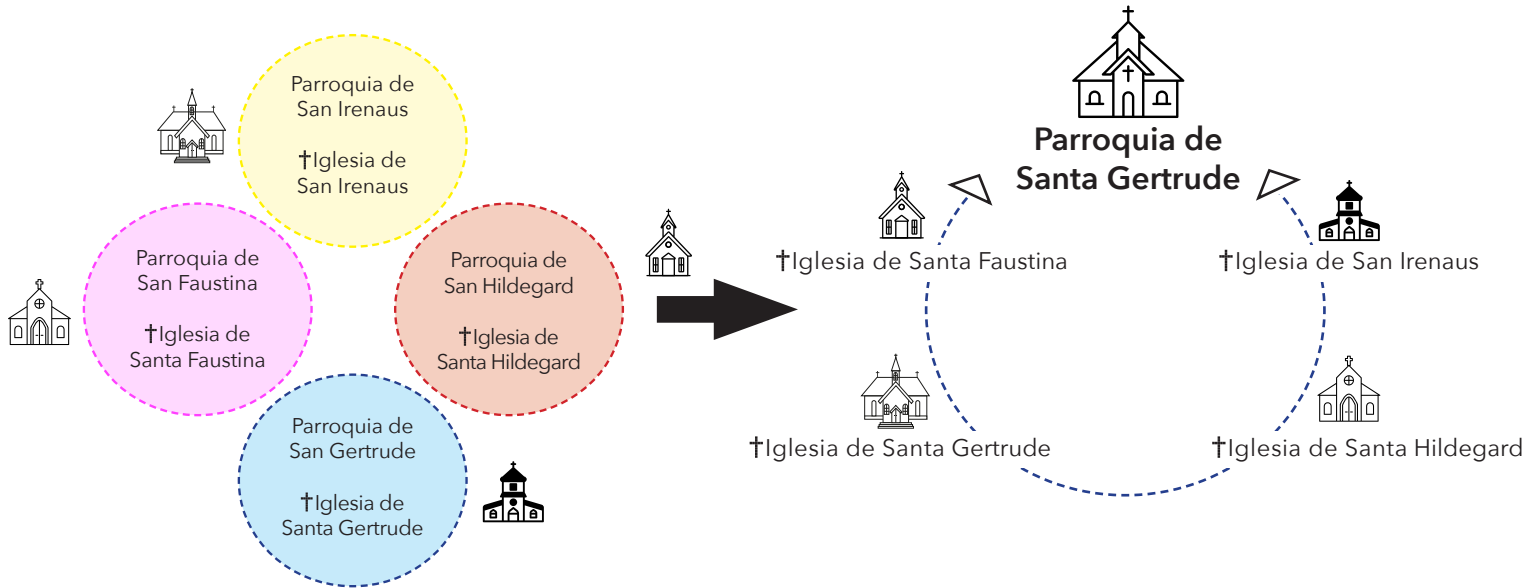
Parroquia de San Irenaus

†Iglesia de San Irenaus

Parroquia de San Faustina

†Iglesia de Santa Faustina

Parroquia de San Hildegard

†Iglesia de Santa Hildegard

Parroquia de San Gertrude

†Iglesia de Santa Gertrude

Parroquia de Santa Gertrude

†Iglesia de Santa Faustina

†Iglesia de San Irenaus

†Iglesia de Santa Gertrude

†Iglesia de Santa Hildegard